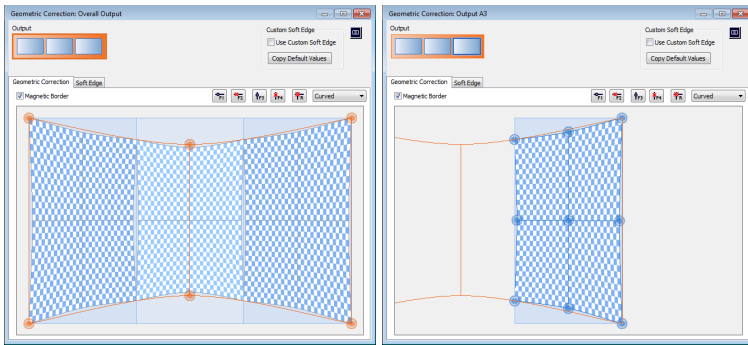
Geometric Correction: Overall Output

Output

Custom Soft Edge

Use Custom Soft Edge

Copy Default Values

Geometric Correction

Soft Edge

Magnetic Border

Curved

Geometric Correction: Output A3

Output

Custom Soft Edge

Use Custom Soft Edge

Copy Default Values

Geometric Correction

Soft Edge

Magnetic Border

Curved